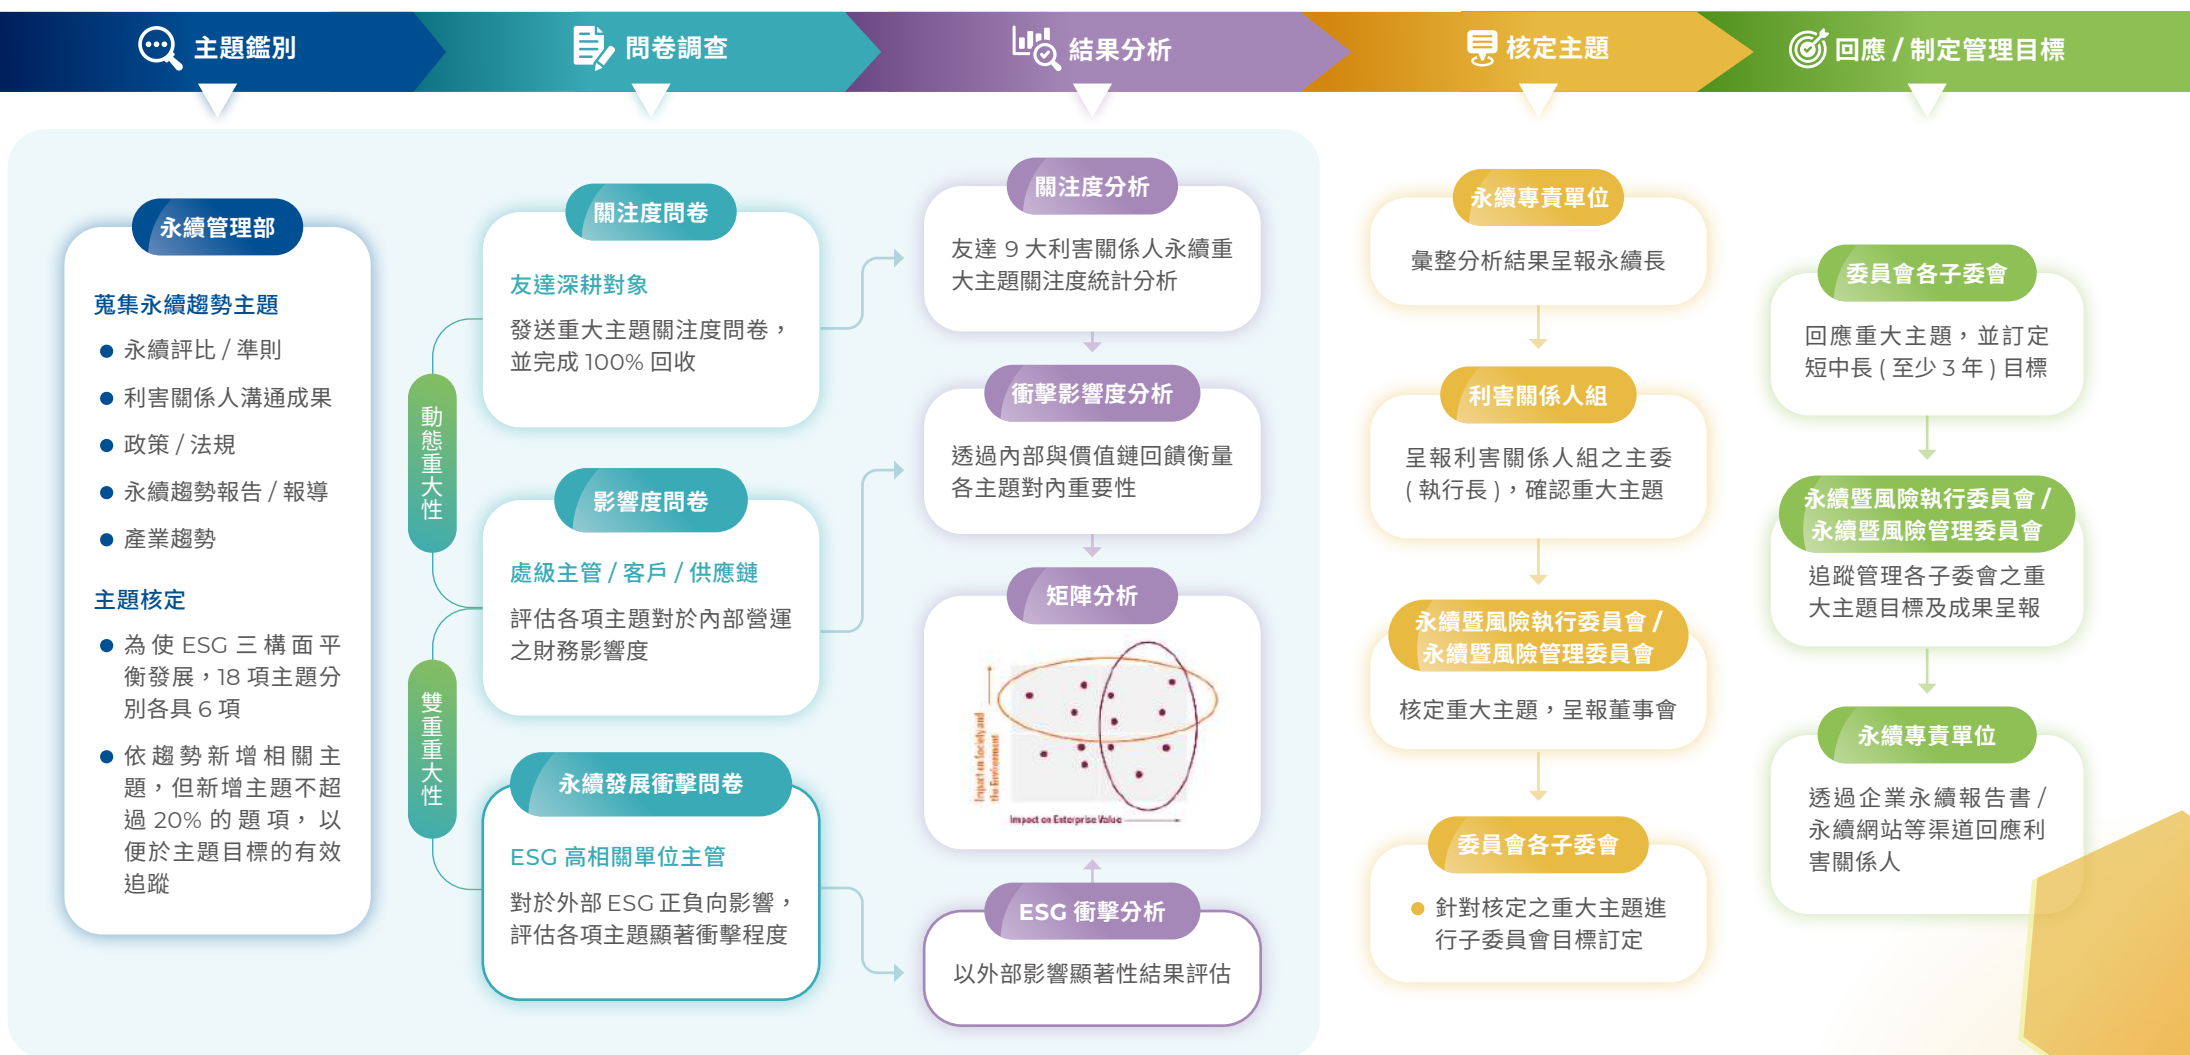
主題鑑別

問卷調查

結果分析

核定主題

回應 / 制定管理目標

永續管理部

蒐集永續趨勢主題

● 永續評比 / 準則

● 利害關係人溝通成果

● 政策 / 法規

● 永續趨勢報告 / 報導

● 產業趨勢

主題核定

● 為使 ESG 三構面平衡發展，18 項主題分別各具 6 項

● 依趨勢新增相關主題，但新增主題不超過 20% 的題項，以便於主題目標的有效追蹤

動態重大性

雙重重大性

關注度問卷

友達深耕對象

發送重大主題關注度問卷，並完成 100% 回收

影響度問卷

處級主管 / 客戶 / 供應鏈

評估各項主題對於內部營運之財務影響度

永續發展衝擊問卷

ESG 高相關單位主管

對於外部 ESG 正負向影響，評估各項主題顯著衝擊程度

關注度分析

友達 9 大利害關係人永續重大主題關注度統計分析

衝擊影響度分析

透過內部與價值鏈回饋衡量各主題對內重要性

矩陣分析

Impact on Society and the Environment

Impact on Enterprise Value

ESG 衝擊分析

以外部影響顯著性結果評估

永續專責單位

彙整分析結果呈報永續長

利害關係人組

呈報利害關係人組之主委 ( 執行長 )，確認重大主題

永續暨風險執行委員會 / 永續暨風險管理委員會

核定重大主題，呈報董事會

委員會各子委會

● 針對核定之重大主題進行子委員會目標訂定

委員會各子委會

回應重大主題，並訂定短中長 ( 至少 3 年 ) 目標

永續暨風險執行委員會 / 永續暨風險管理委員會

追蹤管理各子委會之重大主題目標及成果呈報

永續專責單位

透過企業永續報告書 / 永續網站等渠道回應利害關係人